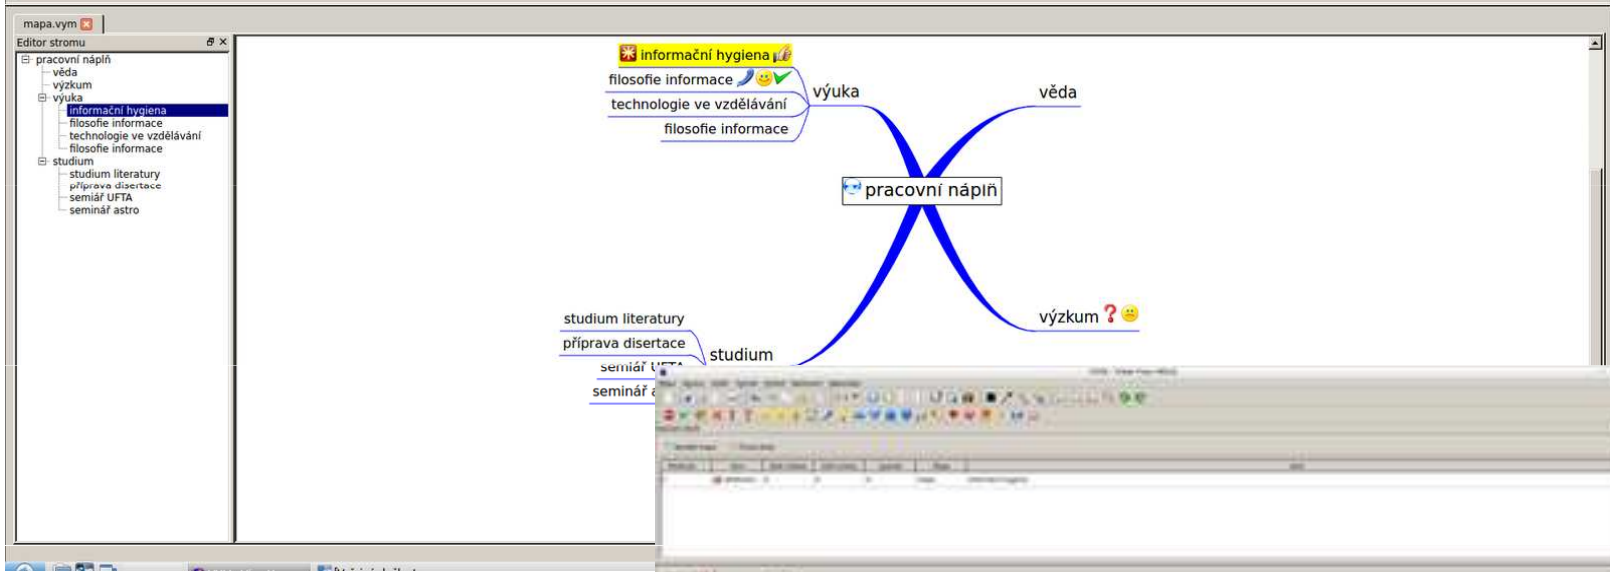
mapa.vym

Editor stromu

pracovní náplň
věda
výzkum
výuka
informační hygiena
filosofie informace
technologie ve vzdělávání
filosofie informace
studium
studium literatury
příprava disertace
semiář UFTA
seminář astro

informační hygiena
filosofie informace
technologie ve vzdělávání
filosofie informace
výuka
věda
pracovní náplň
výzkum
studium literatury
příprava disertace
studium
semiář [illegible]
seminář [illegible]

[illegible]